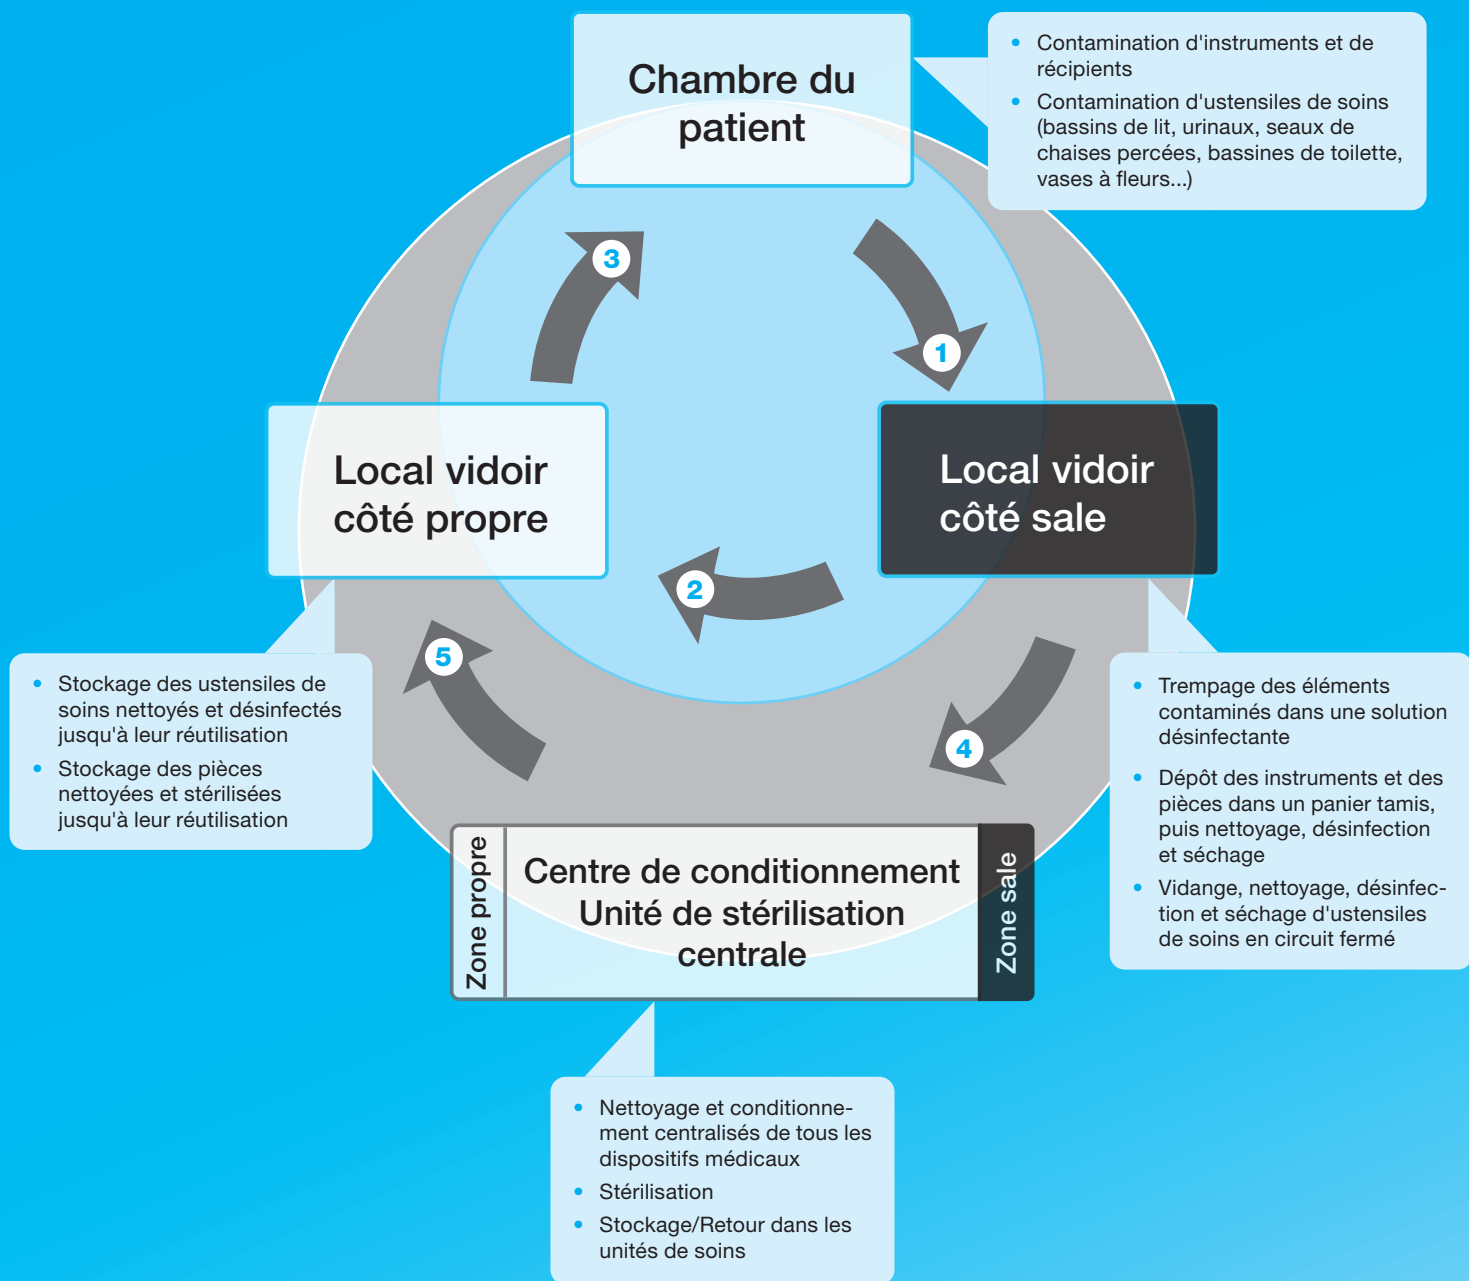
Chambre du patient

- Contamination d'instruments et de récipients
- Contamination d'ustensiles de soins (bassins de lit, urinaux, seaux de chaises percées, bassines de toilette, vases à fleurs...)

3

1

Local vidoir côté propre

Local vidoir côté sale

2

5

4

- Stockage des ustensiles de soins nettoyés et désinfectés jusqu'à leur réutilisation
- Stockage des pièces nettoyées et stérilisées jusqu'à leur réutilisation

- Trempage des éléments contaminés dans une solution désinfectante
- Dépôt des instruments et des pièces dans un panier tamis, puis nettoyage, désinfection et séchage
- Vidange, nettoyage, désinfection et séchage d'ustensiles de soins en circuit fermé

Zone propre

Centre de conditionnement Unité de stérilisation centrale

Zone sale

- Nettoyage et conditionnement centralisés de tous les dispositifs médicaux
- Stérilisation
- Stockage/Retour dans les unités de soins